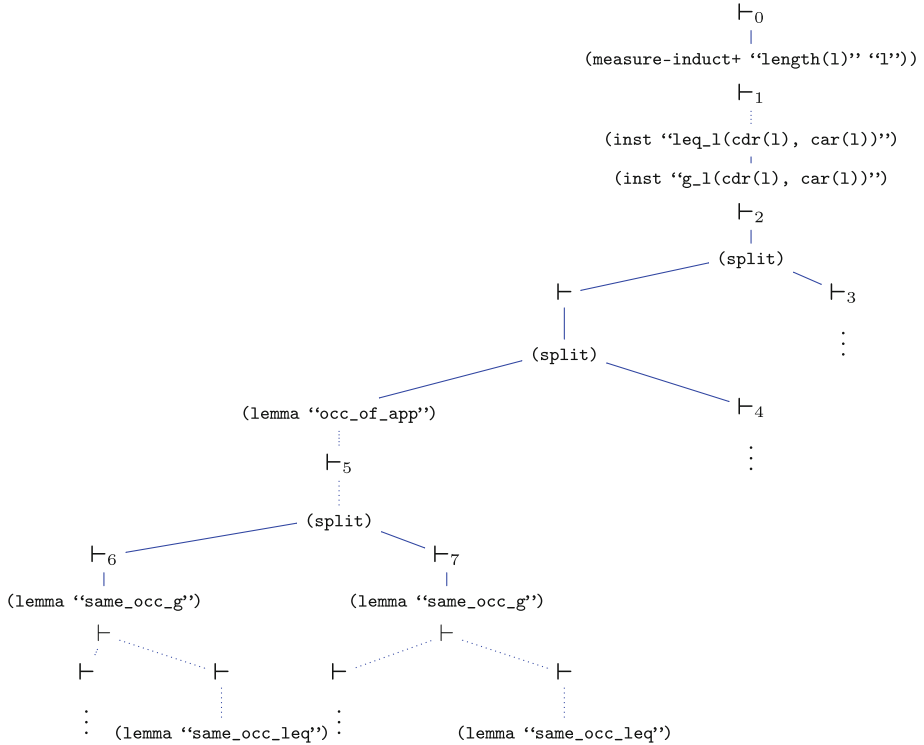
$\vdash_0$

(measure-induct+ ‘‘length(l)’’ ‘‘l’’))

$\vdash_1$

(inst ‘‘leq_l(cdr(l), car(l))’’)

(inst ‘‘g_l(cdr(l), car(l))’’)

$\vdash_2$

(split)

$\vdash$

$\vdash_3$

$\vdots$

(split)

(lemma ‘‘occ_of_app’’)

$\vdash_4$

$\vdots$

$\vdash_5$

(split)

$\vdash_6$

$\vdash_7$

(lemma ‘‘same_occ_g’’)

(lemma ‘‘same_occ_g’’)

$\vdash$

$\vdash$

$\vdash$

$\vdash$

$\vdash$

$\vdash$

$\vdots$

(lemma ‘‘same_occ_leq’’)

$\vdots$

(lemma ‘‘same_occ_leq’’)